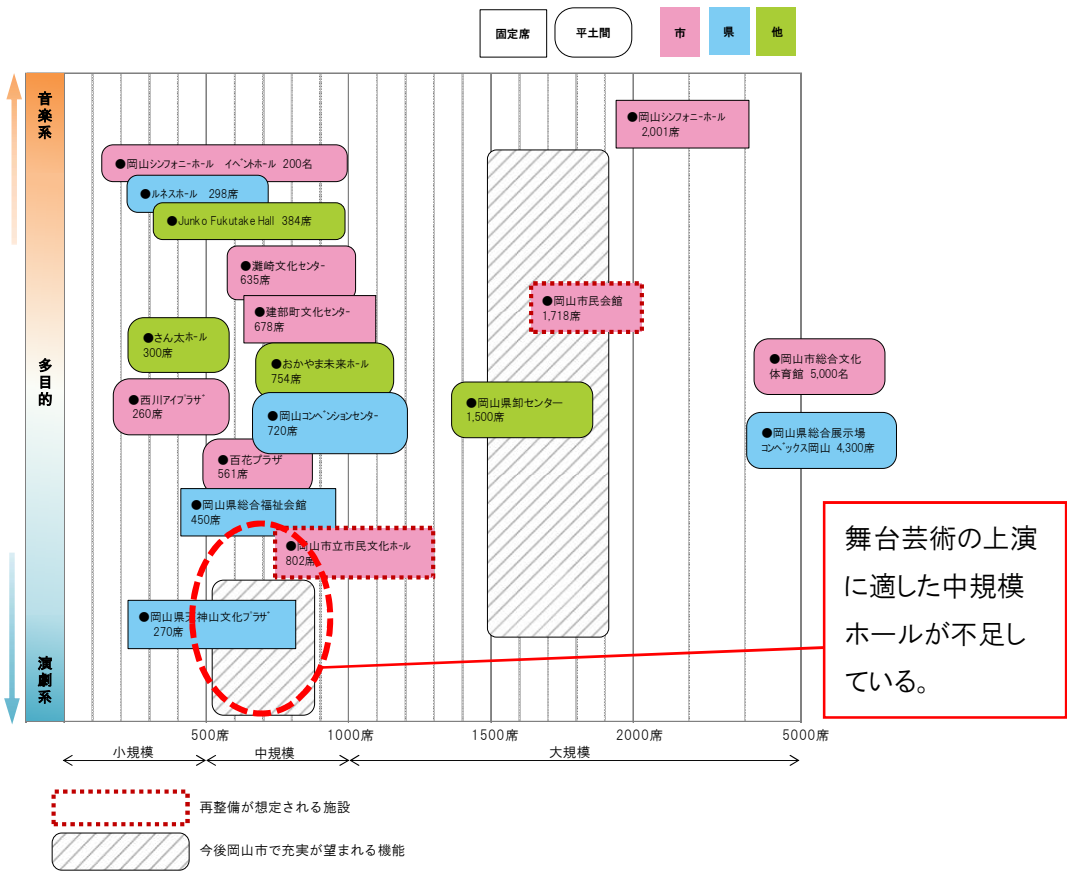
固定席 平土間 市 県 他

音楽系

多目的

演劇系

●岡山シンフォニーホール 2,001席

●岡山シンフォニーホール イベントホール 200名

●ルネスホール 298席

●Junko Fukutake Hall 384席

●灘崎文化センター 635席

●建部町文化センター 678席

●岡山市民会館 1,718席

●さん太ホール 300席

●おかやま未来ホール 754席

●岡山市総合文化体育館 5,000名

●西川アイプラザ 260席

●岡山コンベンションセンター 720席

●岡山県卸センター 1,500席

●岡山県総合展示場 コンベックス岡山 4,300席

●百花プラザ 561席

●岡山県総合福祉会館 450席

●岡山市立市民文化ホール 802席

●岡山県天神山文化プラザ 270席

舞台芸術の上演に適した中規模ホールが不足している。

500席 1000席 1500席 2000席 5000席

小規模 中規模 大規模

再整備が想定される施設

今後岡山市で充実が望まれる機能